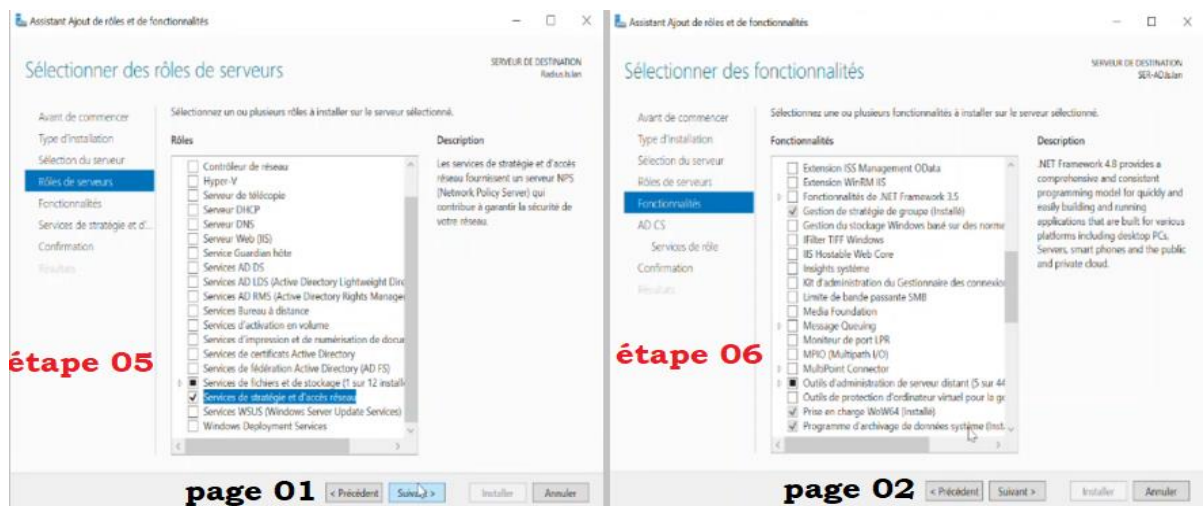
Assistant Ajout de rôles et de fonctionnalités

Sélectionner des rôles de serveurs

SERVEUR DE DESTINATION
Radius.Islan

Avant de commencer
Type d'installation
Sélection du serveur
Rôles de serveurs
Fonctionnalités
Services de stratégie et d'...
Confirmation
Résultats

Sélectionnez un ou plusieurs rôles à installer sur le serveur sélectionné.

Rôles

Contrôleur de réseau
Hyper-V
Serveur de télécopie
Serveur DHCP
Serveur DNS
Serveur Web (IIS)
Service Guardian hôte
Services AD DS
Services AD LDS (Active Directory Lightweight Dire
Services AD RMS (Active Directory Rights Manager
Services Bureau à distance
Services d'activation en volume
Services d'impression et de numérisation de docur
Services de certificats Active Directory
Services de fédération Active Directory (AD FS)
Services de fichiers et de stockage (1 sur 12 install
Services de stratégie et d'accès réseau
Services WSUS (Windows Server Update Services)
Windows Deployment Services

Description

Les services de stratégie et d'accès réseau fournissent un serveur NPS (Network Policy Server) qui contribue à garantir la sécurité de votre réseau.

étape 05

page 01

< Précédent Suivant > Installer Annuler

Assistant Ajout de rôles et de fonctionnalités

Sélectionner des fonctionnalités

SERVEUR DE DESTINATION
SER-AD.islan

Avant de commencer
Type d'installation
Sélection du serveur
Rôles de serveurs
Fonctionnalités
AD CS
Services de rôle
Confirmation
Résultats

Sélectionnez une ou plusieurs fonctionnalités à installer sur le serveur sélectionné.

Fonctionnalités

Extension ISS Management OData
Extension WinRM IIS
Fonctionnalités de .NET Framework 3.5
Gestion de stratégie de groupe (Installé)
Gestion du stockage Windows basé sur des norme
IFilter TIFF Windows
IIS Hostable Web Core
Insights système
Kit d'administration du Gestionnaire des connexio
Limite de bande passante SMB
Media Foundation
Message Queuing
Moniteur de port LPR
MPIO (Multipath I/O)
MultiPoint Connector
Outils d'administration de serveur distant (5 sur 44
Outils de protection d'ordinateur virtuel pour la ge
Prise en charge WoW64 (Installé)
Programme d'archivage de données système (Inst

Description

.NET Framework 4.8 provides a comprehensive and consistent programming model for quickly and easily building and running applications that are built for various platforms including desktop PCs, Servers, smart phones and the public and private cloud.

étape 06

page 02

< Précédent Suivant > Installer Annuler